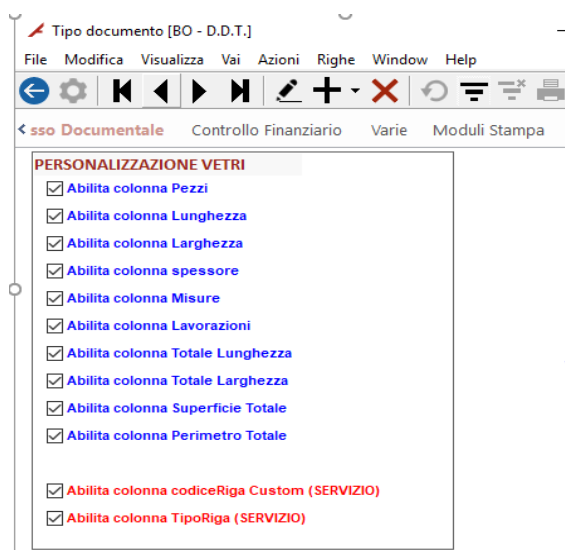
Tipo documento [BO - D.D.T.]

File Modifica Visualizza Vai Azioni Righe Window Help

‹ sso Documentale Controllo Finanziario Varie Moduli Stampa

PERSONALIZZAZIONE VETRI

☑ Abilita colonna Pezzi
☑ Abilita colonna Lunghezza
☑ Abilita colonna Larghezza
☑ Abilita colonna spessore
☑ Abilita colonna Misure
☑ Abilita colonna Lavorazioni
☑ Abilita colonna Totale Lunghezza
☑ Abilita colonna Totale Larghezza
☑ Abilita colonna Superficie Totale
☑ Abilita colonna Perimetro Totale

☑ Abilita colonna codiceRiga Custom (SERVIZIO)
☑ Abilita colonna TipoRiga (SERVIZIO)